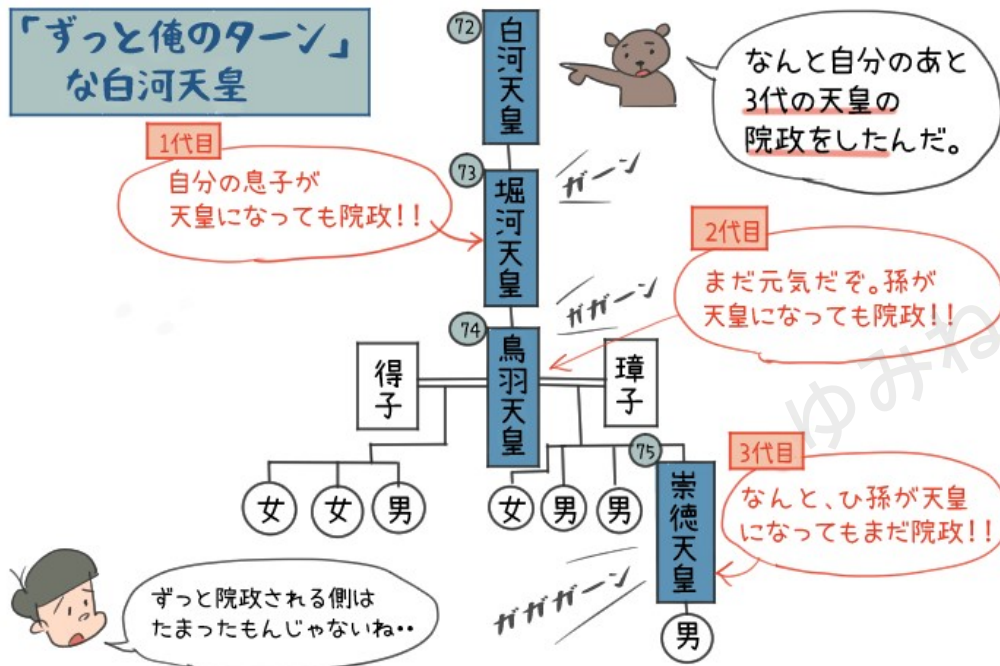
「ずっと俺のターン」な白河天皇

72
白河天皇

なんと自分のあと3代の天皇の院政をしたんだ。

1代目
自分の息子が天皇になっても院政!!

73
堀河天皇

ガーン

2代目
まだ元気だぞ。孫が天皇になっても院政!!

ガガーン

74
鳥羽天皇

得子

璋子

ゆみね

75
崇徳天皇

3代目
なんと、ひ孫が天皇になってもまだ院政!!

女 女 男

女 男 男

ガガガーン

ずっと院政される側はたまったもんじゃないね‥

男